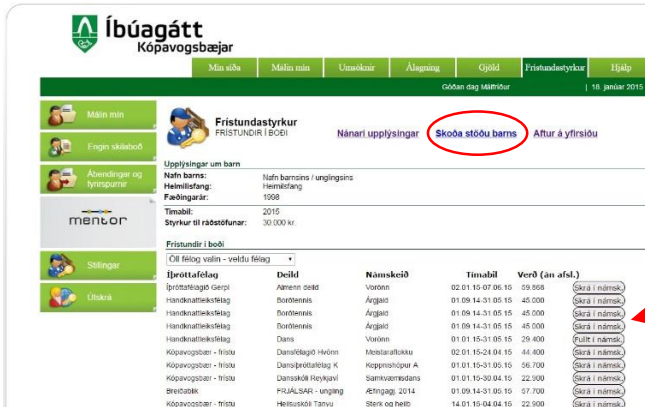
Íbúagátt
Kópavogsbæjar

Mín síða | Málin mín | Umsóknir | Álagning | Gjöld | Frístundastyrkur | Hjálp

Góðan dag Málfríður | 18. janúar 2015

Málin mín
Engin skilaboð
Ábendingar og fyrirspurnir
mentor
Stillingar
Útskrá

Frístundastyrkur
FRÍSTUNDIR Í BOÐI

Nánari upplýsingar | Skoða stöðu barns | Aftur á yfirsíðu

Upplýsingar um barn
Nafn barns: Nafn barnsins / unglingsins
Heimilisfang: Heimilisfang
Fæðingarár: 1998

Tímabil: 2015
Styrkur til ráðstöfunar: 30.000 kr.

Frístundir í boði
Öll félög valin - veldu félag

| Íþróttafélag | Deild | Námskeið | Tímabil | Verð (án afsl.) | |
|---|---|---|---|---|---|
| Íþróttafélagið Gerpl | Almenn deild | Vorönn | 02.01.15-07.06.15 | 59.868 | Skrá í námsk. |
| Handknattleiksfélag | Borðtennis | Árgjald | 01.09.14-31.05.15 | 45.000 | Skrá í námsk. |
| Handknattleiksfélag | Borðtennis | Árgjald | 01.09.14-31.05.15 | 45.000 | Skrá í námsk. |
| Handknattleiksfélag | Borðtennis | Árgjald | 01.09.14-31.05.15 | 45.000 | Skrá í námsk. |
| Handknattleiksfélag | Dans | Vorönn | 01.01.15-31.05.15 | 29.400 | Fullt í námsk. |
| Kópavogsbær - frístu | Dansfélagið Hvönn | Meistaraflokku | 02.01.15-24.04.15 | 44.400 | Skrá í námsk. |
| Kópavogsbær - frístu | Dansíþróttafélag K | Keppnishópur A | 01.01.15-31.05.15 | 56.700 | Skrá í námsk. |
| Kópavogsbær - frístu | Dansskóli Reykjaví | Samkvæmisdans | 01.01.15-30.04.15 | 22.900 | Skrá í námsk. |
| Breiðablik | FRJÁLSAR - ungling | Æfingagj. 2014 | 01.09.14-31.08.15 | 57.700 | Skrá í námsk. |
| Kópavogsbær - frístu | Heilsuskóli Tanya | Sterk og heilb | 14.01.15-04.04.15 | 22.900 | Skrá í námsk. |